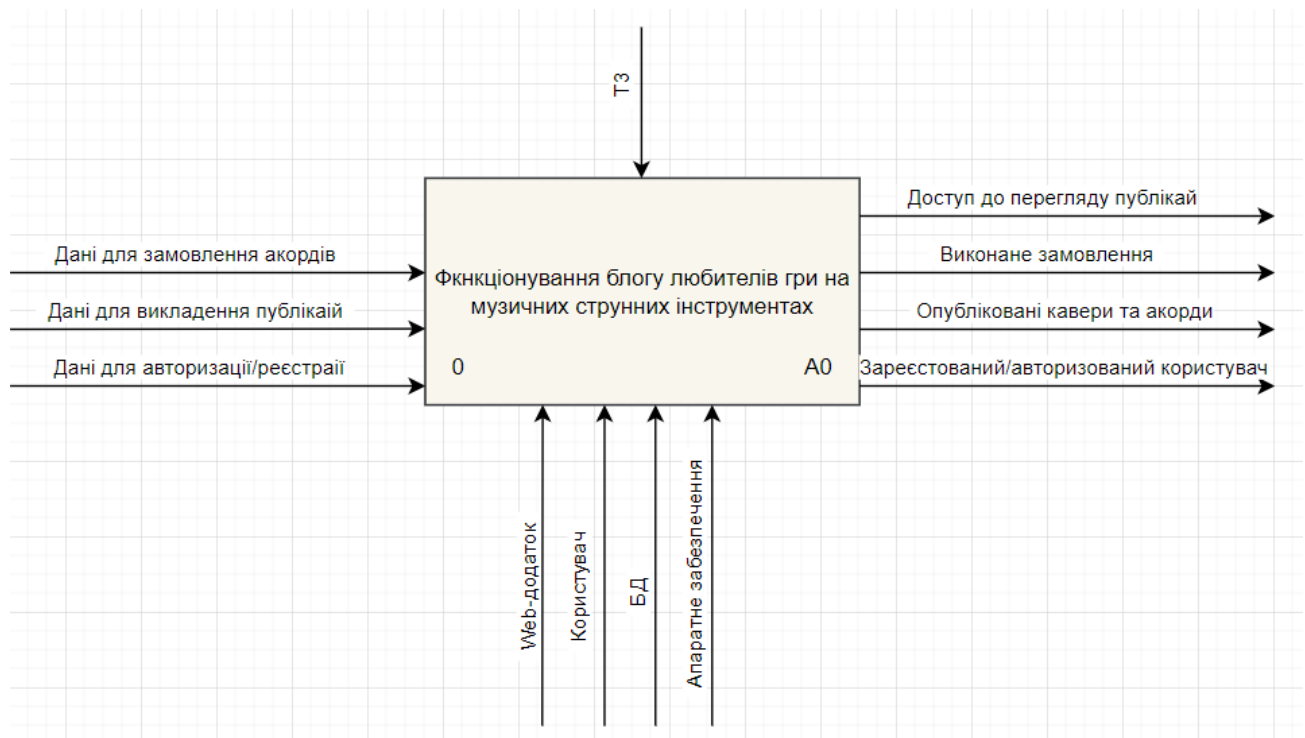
ТЗ

Дані для замовлення акордів

Дані для викладення публікаій

Дані для авторизації/реєстраії

Фкнкціонування блогу любителів гри на музичних струнних інструментах

0

А0

Доступ до перегляду публікай

Виконане замовлення

Опубліковані кавери та акорди

Зареєстований/авторизований користувач

Web-додаток

Користувач

БД

Апаратне забезпечення